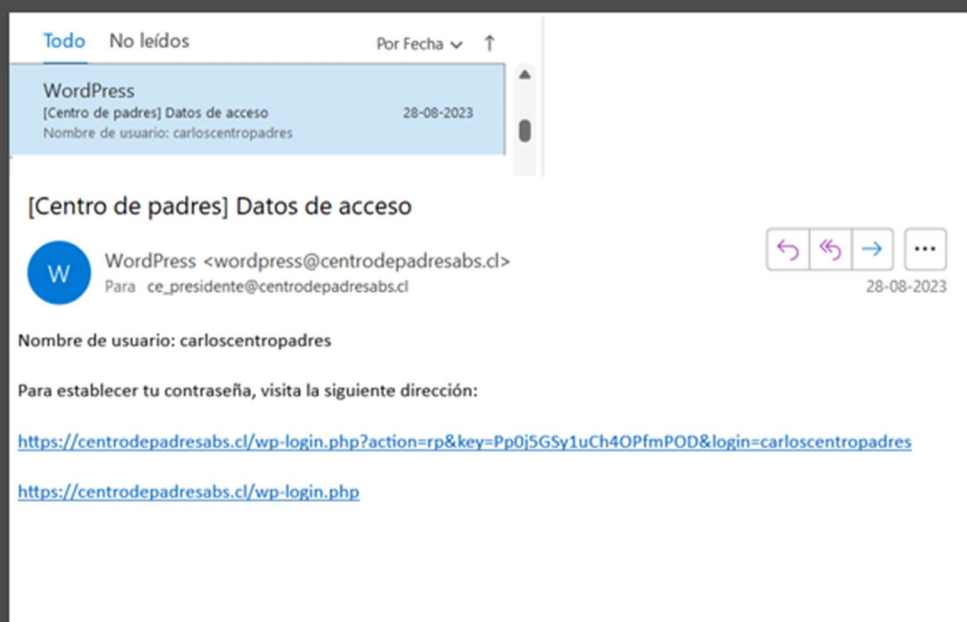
Todo No leídos Por Fecha ⌄ ↑

WordPress
[Centro de padres] Datos de acceso 28-08-2023
Nombre de usuario: carloscentropadres

[Centro de padres] Datos de acceso

W WordPress <wordpress@centrodepadresabs.cl>
Para ce_presidente@centrodepadresabs.cl

28-08-2023

Nombre de usuario: carloscentropadres

Para establecer tu contraseña, visita la siguiente dirección:

https://centrodepadresabs.cl/wp-login.php?action=rp&key=Pp0j5GSy1uCh4OPfmPOD&login=carloscentropadres

https://centrodepadresabs.cl/wp-login.php